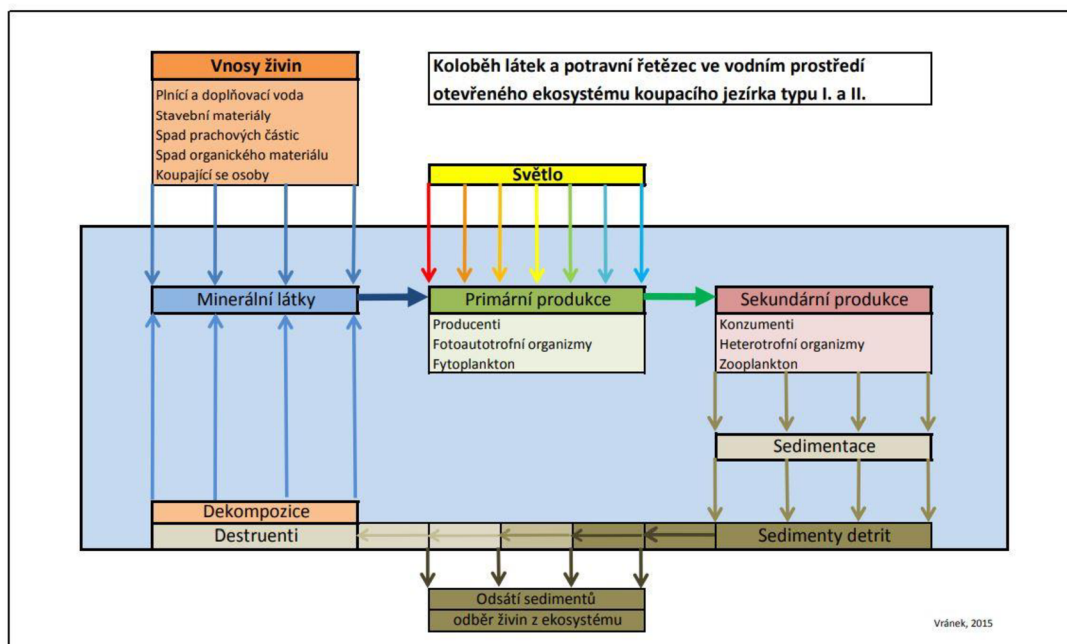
Vnosy živin

Plnící a doplňovací voda
Stavební materiály
Spad prachových částic
Spad organického materiálu
Koupající se osoby

Koloběh látek a potravní řetězec ve vodním prostředí otevřeného ekosystému koupacího jezírka typu I. a II.

Světlo

Minerální látky

Primární produkce

Producenti
Fotoautotrofní organizmy
Fytoplankton

Sekundární produkce

Konzumenti
Heterotrofní organizmy
Zooplankton

Sedimentace

Dekompozice

Destruenti

Sedimenty detrit

Odsátí sedimentů
odběr živin z ekosystému

Vránek, 2015